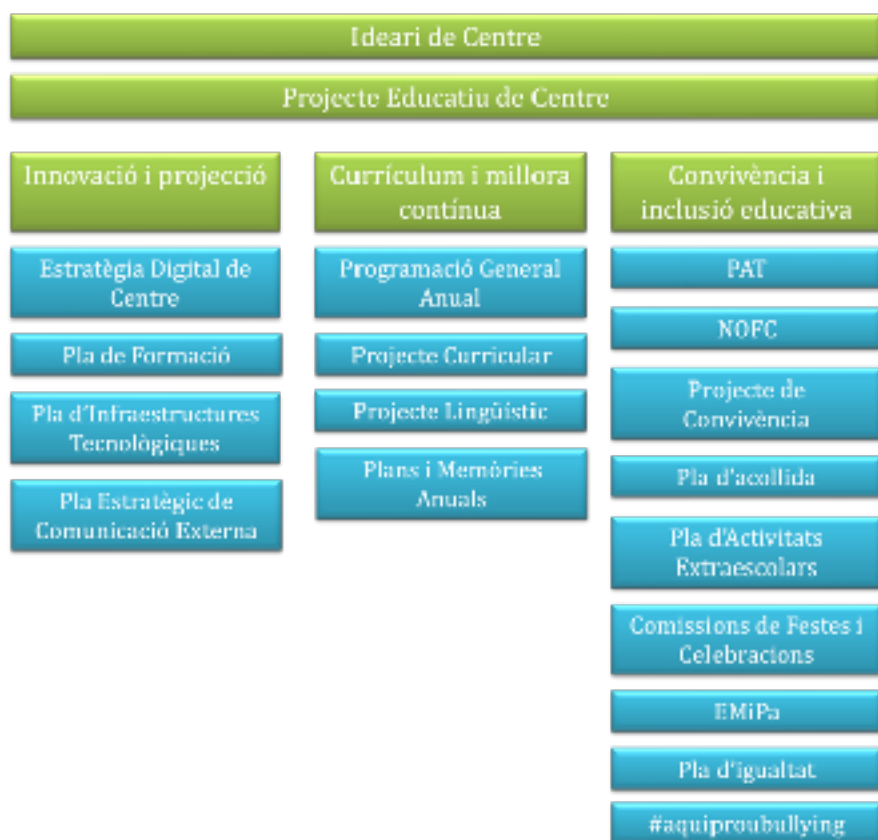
Ideari de Centre

Projecte Educatiu de Centre

Innovació i projecció

Estratègia Digital de Centre

Pla de Formació

Pla d'Infraestructures Tecnològiques

Pla Estratègic de Comunicació Externa

Currículum i millora contínua

Programació General Anual

Projecte Curricular

Projecte Lingüístic

Plans i Memòries Anuals

Convivència i inclusió educativa

PAT

NOFC

Projecte de Convivència

Pla d'acollida

Pla d'Activitats Extraescolars

Comissions de Festes i Celebracions

EMiPa

Pla d'igualtat

#aquiproubullying